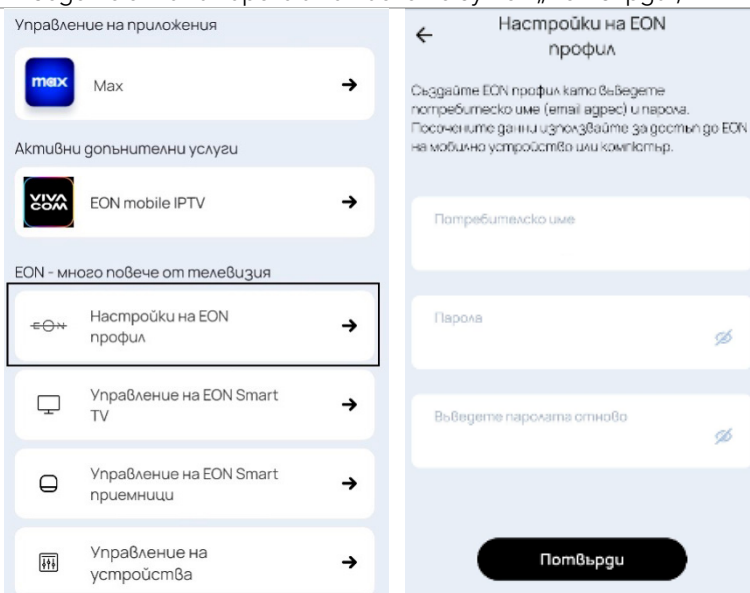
Управление на приложения

max

Max

Активни допълнителни услуги

VIVA COM

EON mobile IPTV

EON - много повече от телевизия

EON

Настройки на EON профил

Управление на EON Smart TV

Управление на EON Smart приемници

Управление на устройства

Настройки на EON профил

Създайте EON профил като въведете потребителско име (email адрес) и парола. Посочените данни използвайте за достъп до EON на мобилно устройство или компютър.

Потребителско име

Парола

Въведете паролата отново

Потвърди